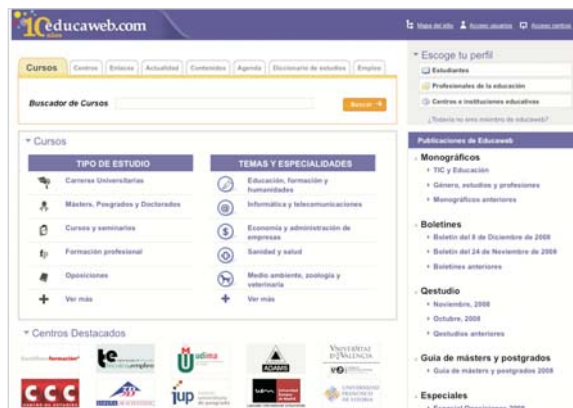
10 educaweb.com

Mapa del sitio | Acceso usuarios | Acceso centros

Cursos | Centros | Enlaces | Actualidad | Contenidos | Agenda | Diccionario de estudios | Empleo

Buscador de Cursos

Buscar

Cursos

TIPO DE ESTUDIO

Carreras Universitarias

Másters, Posgrados y Doctorados

Cursos y seminarios

Formación profesional

Oposiciones

Ver más

TEMAS Y ESPECIALIDADES

Educación, formación y humanidades

Informática y telecomunicaciones

Economía y administración de empresas

Sanidad y salud

Medio ambiente, zoología y veterinaria

Ver más

Centros Destacados

formación

udima

ADAMS

Universitat de València

CCC

iup

Escoge tu perfil

Estudiantes

Profesionales de la educación

Centros e instituciones educativas

¿Todavía no eres miembro de educaweb?

Publicaciones de Educaweb

Monográficos

TIC y Educación

Género, estudios y profesiones

Monográficos anteriores

Boletines

Boletín del 8 de Diciembre de 2008

Boletín del 24 de Noviembre de 2008

Boletines anteriores

Qestudio

Noviembre, 2008

Octubre, 2008

Qestudios anteriores

Guía de másters y postgrados

Guía de másters y postgrados 2008

Especiales

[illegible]